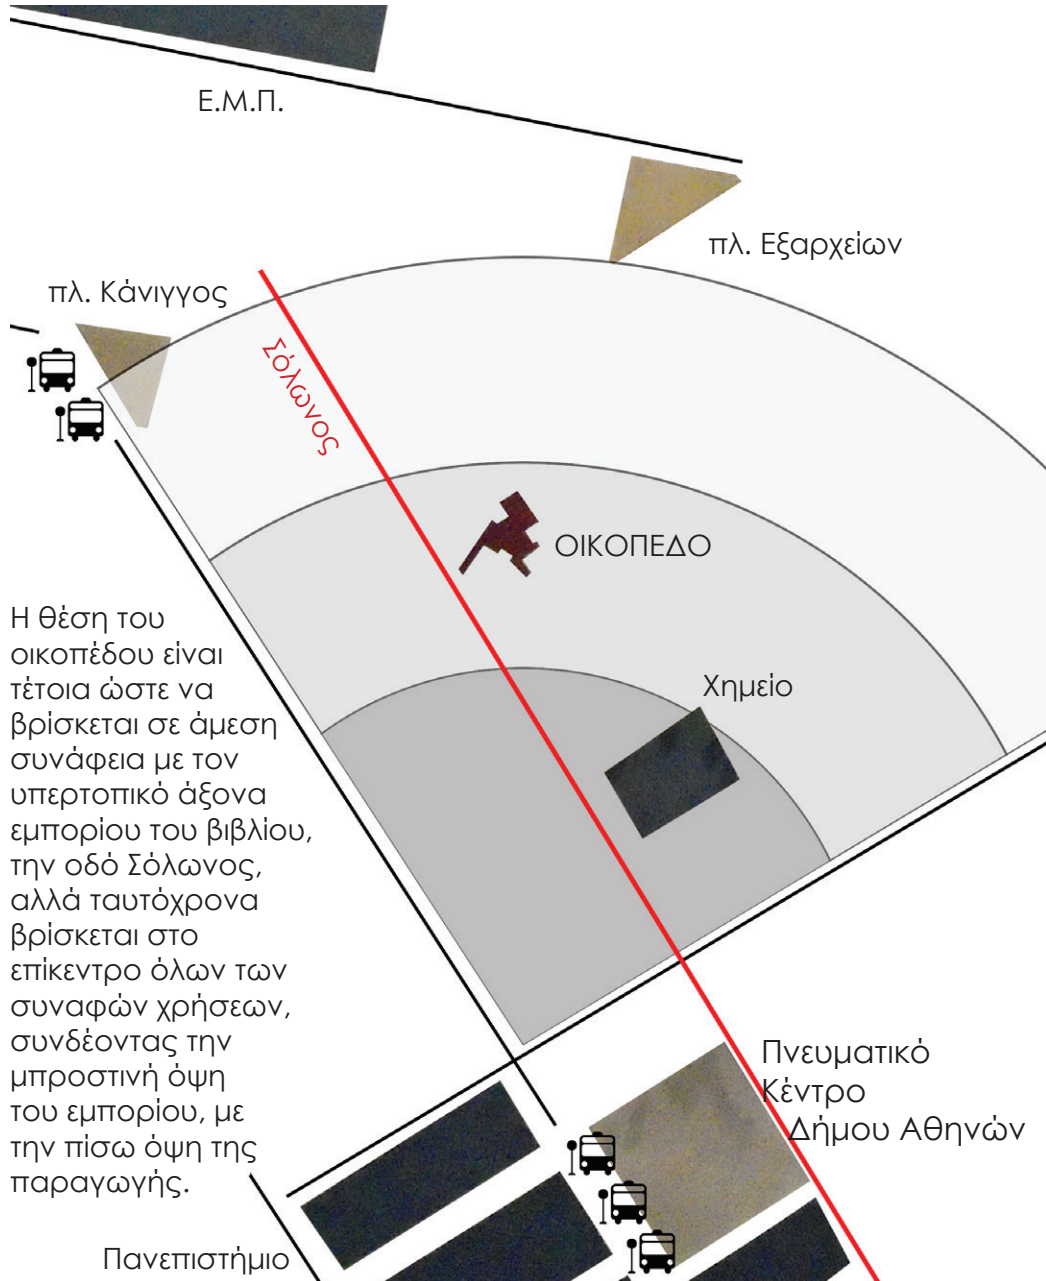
Ε.Μ.Π.

πλ. Εξαρχείων

πλ. Κάνιγγος

Σόλωνος

ΟΙΚΟΠΕΔΟ

Η θέση του οικοπέδου είναι τέτοια ώστε να βρίσκεται σε άμεση συνάφεια με τον υπερτοπικό άξονα εμπορίου του βιβλίου, την οδό Σόλωνος, αλλά ταυτόχρονα βρίσκεται στο επίκεντρο όλων των συναφών χρήσεων, συνδέοντας την μπροστινή όψη του εμπορίου, με την πίσω όψη της παραγωγής.

Χημείο

Πνευματικό Κέντρο Δήμου Αθηνών

Πανεπιστήμιο